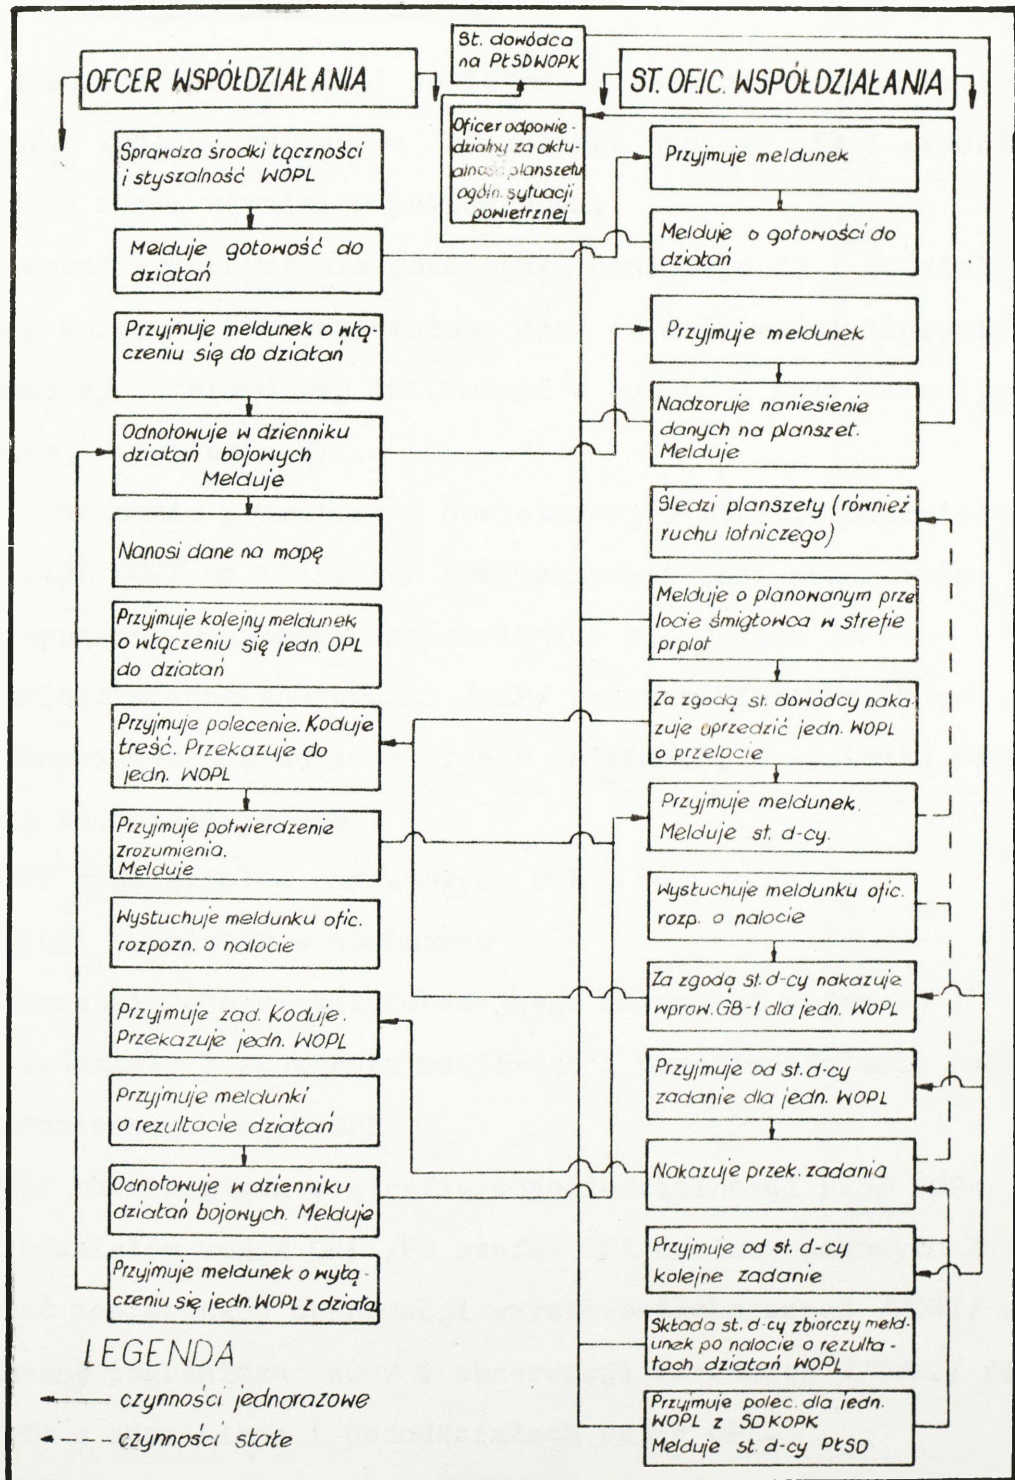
St. dowódca na PŁSDWOPK

OFCER WSPÓŁDZIAŁANIA

ST. OFIC. WSPÓŁDZIAŁANIA

Oficer odpowiedzialny za aktualność planszetu ogóln. sytuacji powietrznej

Sprawdza środki łączności i słyszalność WOPL

Melduje gotowość do działań

Przyjmuje meldunek o włączeniu się do działań

Odnotowuje w dzienniku działań bojowych Melduje

Nanosi dane na mapę

Przyjmuje kolejny meldunek o włączeniu się jedn. OPL do działań

Przyjmuje polecenie. Koduje treść. Przekazuje do jedn. WOPL

Przyjmuje potwierdzenie zrozumienia. Melduje

Wysłuchuje meldunku ofic. rozpozn. o nalocie

Przyjmuje zad. Koduje. Przekazuje jedn. WOPL

Przyjmuje meldunki o rezultacie działań

Odnotowuje w dzienniku działań bojowych. Melduje

Przyjmuje meldunek o wyłączeniu się jedn. WOPL z działań

Przyjmuje meldunek

Melduje o gotowości do działań

Przyjmuje meldunek

Nadzoruje naniesienie danych na planszet. Melduje

Śledzi planszety (również ruchu lotniczego)

Melduje o planowanym przelocie śmigłowca w strefie prplot

Za zgodą st. dowódcy nakazuje uprzedzić jedn. WOPL o przelocie

Przyjmuje meldunek. Melduje st. d-cy.

Wysłuchuje meldunku ofic. rozp. o nalocie

Za zgodą st. d-cy nakazuje wprow. GB-1 dla jedn. WOPL

Przyjmuje od st. d-cy zadanie dla jedn. WOPL

Nakazuje przek. zadania

Przyjmuje od st. d-cy kolejne zadanie

Składa st. d-cy zbiorczy meldunek po nalocie o rezultatach działań WOPL

Przyjmuje polec. dla jedn. WOPL z SDKOPK Melduje st. d-cy PŁSD

LEGENDA
czynności jednorazowe
czynności stałe